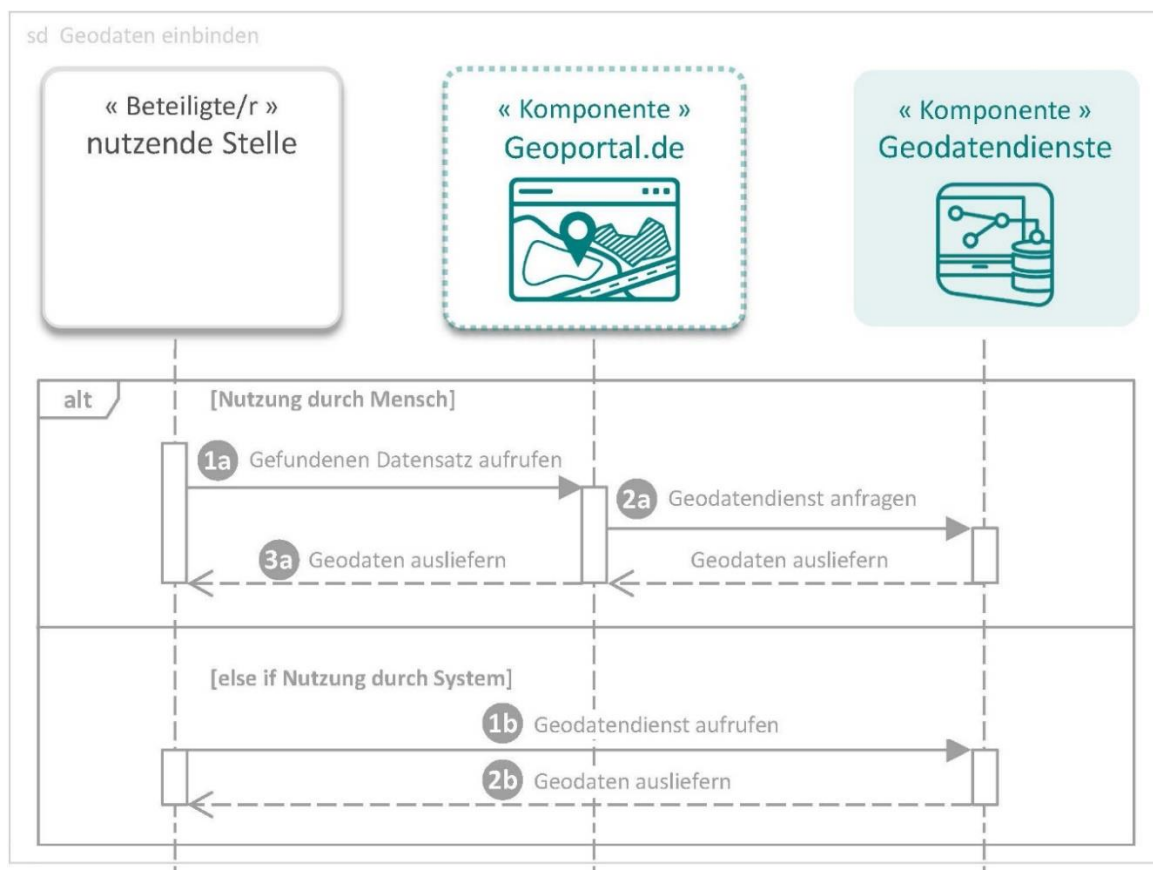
sd Geodaten einbinden

« Beteiligte/r »
nutzende Stelle

« Komponente »
Geoportal.de

« Komponente »
Geodatendienste

alt

[Nutzung durch Mensch]

1a Gefundenen Datensatz aufrufen

2a Geodatendienst anfragen

3a Geodaten ausliefern

Geodaten ausliefern

[else if Nutzung durch System]

1b Geodatendienst aufrufen

2b Geodaten ausliefern